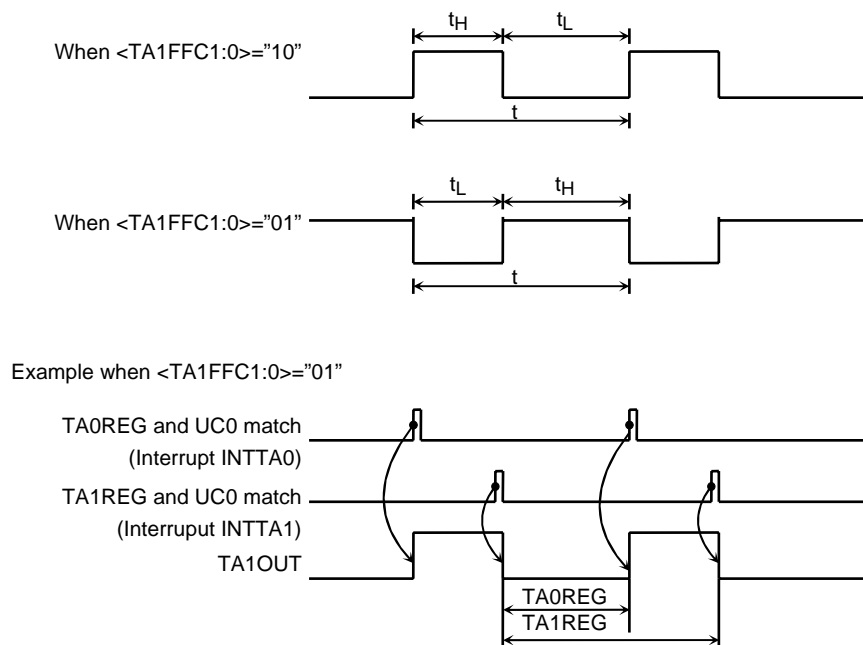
When <TA1FFC1:0>="10"

$t_H$ $t_L$

t

When <TA1FFC1:0>="01"

$t_L$ $t_H$

t

Example when <TA1FFC1:0>="01"

TA0REG and UC0 match
(Interrupt INTTA0)

TA1REG and UC0 match
(Interrupt INTTA1)

TA1OUT

TA0REG
TA1REG